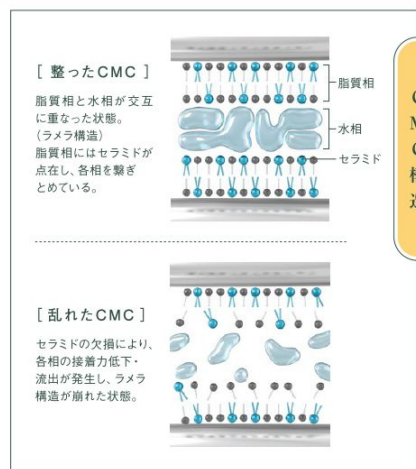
[ 整ったCMC ]

脂質相と水相が交互に重なった状態。（ラメラ構造）脂質相にはセラミドが点在し、各相を繋ぎとめている。

脂質相

水相

セラミド

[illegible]

[ 乱れたCMC ]

セラミドの欠損により、各相の接着力低下・流出が発生し、ラメラ構造が崩れた状態。